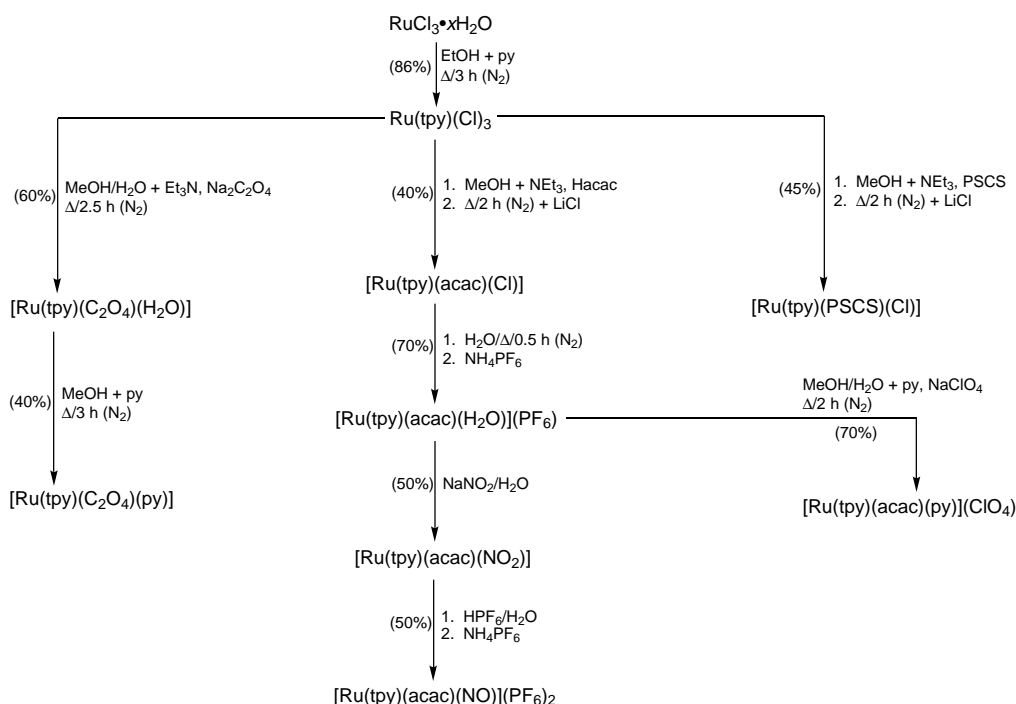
$RuCl_3•xH_2O$

(86%) EtOH + py
Δ/3 h ($N_2$)

Ru(tpy)$(Cl)_3$

(60%) MeOH/$H_2O$ + $Et_3N$, $Na_2C_2O_4$
Δ/2.5 h ($N_2$)

[Ru(tpy)($C_2O_4$)($H_2O$)]

(40%) MeOH + py
Δ/3 h ($N_2$)

[Ru(tpy)($C_2O_4$)(py)]

(40%) 1. MeOH + $NEt_3$, Hacac
2. Δ/2 h ($N_2$) + LiCl

[Ru(tpy)(acac)(Cl)]

(70%) 1. $H_2O$/Δ/0.5 h ($N_2$)
2. $NH_4PF_6$

[Ru(tpy)(acac)($H_2O$)]($PF_6$)

(50%) $NaNO_2/H_2O$

[Ru(tpy)(acac)($NO_2$)]

(50%) 1. $HPF_6/H_2O$
2. $NH_4PF_6$

[Ru(tpy)(acac)(NO)]$(PF_6)_2$

(45%) 1. MeOH + $NEt_3$, PSCS
2. Δ/2 h ($N_2$) + LiCl

[Ru(tpy)(PSCS)(Cl)]

MeOH/$H_2O$ + py, $NaClO_4$
Δ/2 h ($N_2$)
(70%)

[Ru(tpy)(acac)(py)]($ClO_4$)